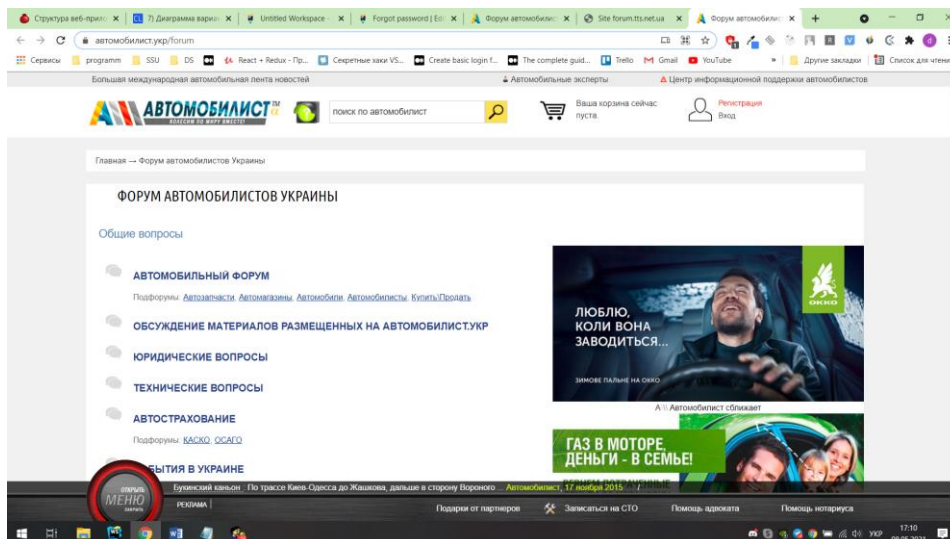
Структура веб-прило × 7) Диаграмма вариа × Untitled Workspace × Forgot password | Ed × Форум автомобилис × Site forum.tts.net.ua × Форум автомобилис ×

автомобилист.укр/forum

Сервисы programm SSU DS React + Redux - Пр... Секретные хаки VS... Create basic login f... The complete guid... Trello Gmail YouTube » Другие закладки Список для чтения

Большая международная автомобильная лента новостей Автомобильные эксперты Центр информационной поддержки автомобилистов

АВТОМОБИЛИСТ

поиск по автомобилист

Ваша корзина сейчас пуста

Регистрация
Вход

Главная → Форум автомобилистов Украины

ФОРУМ АВТОМОБИЛИСТОВ УКРАИНЫ

Общие вопросы

АВТОМОБИЛЬНЫЙ ФОРУМ

Подфорумы: Автозапчасти, Автомагазины, Автомобили, Автомобилисты, Купить/Продать

ОБСУЖДЕНИЕ МАТЕРИАЛОВ РАЗМЕЩЕННЫХ НА АВТОМОБИЛИСТ.УКР

ЮРИДИЧЕСКИЕ ВОПРОСЫ

ТЕХНИЧЕСКИЕ ВОПРОСЫ

АВТОСТРАХОВАНИЕ

Подфорумы: КАСКО, ОСАГО

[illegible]БЫТИЯ В УКРАИНЕ

ЛЮБЛЮ, КОЛИ ВОНА ЗАВОДИТЬСЯ...

ЗИМОВЕ ПАЛЬНЕ НА ОККО

ОККО

А\\ Автомобилист сближает

ГАЗ В МОТОРЕ, ДЕНЬГИ - В СЕМЬЕ!

ОТКРЫТЬ МЕНЮ

Букинский каньон . По трассе Киев-Одесса до Жашкова, дальше в сторону Вороного ... Автомобилист, 17 ноября 2015

РЕКЛАМА

Подарки от партнеров Записаться на СТО Помощь адвоката Помощь нотариуса

УКР 17:10